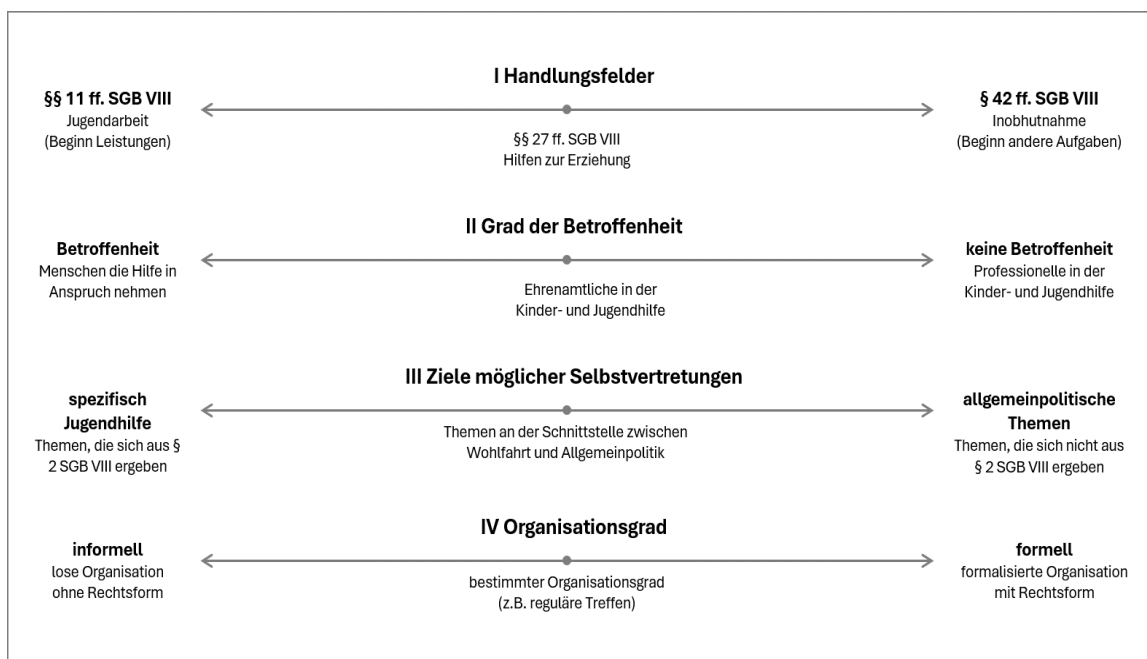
I Handlungsfelder

§§ 11 ff. SGB VIII
Jugendarbeit
(Beginn Leistungen)

§§ 27 ff. SGB VIII
Hilfen zur Erziehung

§ 42 ff. SGB VIII
Inobhutnahme
(Beginn andere Aufgaben)

II Grad der Betroffenheit

Betroffenheit
Menschen die Hilfe in Anspruch nehmen

Ehrenamtliche in der Kinder- und Jugendhilfe

keine Betroffenheit
Professionelle in der Kinder- und Jugendhilfe

III Ziele möglicher Selbstvertretungen

spezifisch Jugendhilfe
Themen, die sich aus § 2 SGB VIII ergeben

Themen an der Schnittstelle zwischen Wohlfahrt und Allgemeinpolitik

allgemeinpolitische Themen
Themen, die sich nicht aus § 2 SGB VIII ergeben

IV Organisationsgrad

informell
lose Organisation ohne Rechtsform

bestimmter Organisationsgrad
(z.B. reguläre Treffen)

formell
formalisierte Organisation mit Rechtsform